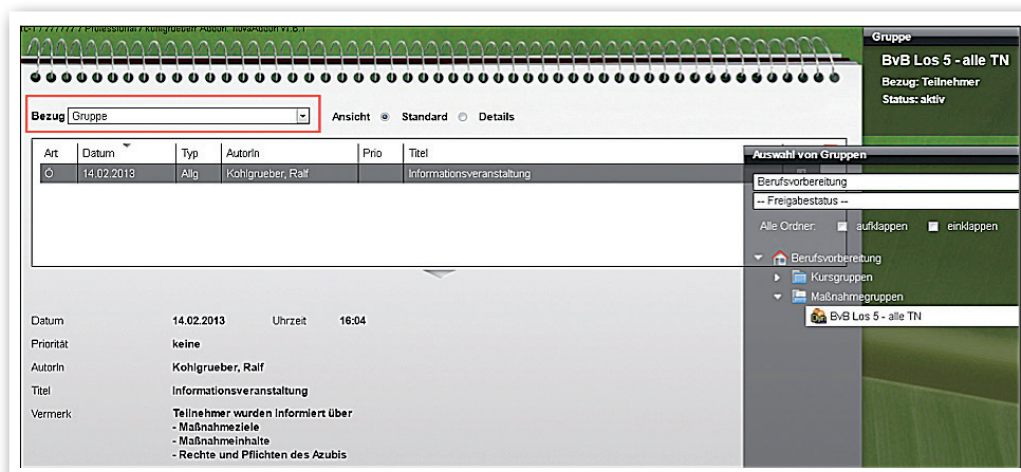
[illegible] / Professional / kohlgrueber Autor: novaAuditor V1.8.1

Bezug Gruppe

Ansicht Standard Details

| Art | Datum | Typ | AutorIn | Prio | Titel |
|---|---|---|---|---|---|
| Ö | 14.02.2013 | Allg | Kohlgrueber, Ralf | | Informationsveranstaltung |

Datum 14.02.2013 Uhrzeit 16:04

Priorität keine

AutorIn Kohlgrueber, Ralf

Titel Informationsveranstaltung

Vermerk Teilnehmer wurden informiert über
- Maßnahmeziele
- Maßnahmeinhalte
- Rechte und Pflichten des Azubis

Gruppe

BvB Los 5 - alle TN

Bezug: Teilnehmer

Status: aktiv

Auswahl von Gruppen

Berufsvorbereitung

-- Freigabestatus --

Alle Ordner: aufklappen einklappen

Berufsvorbereitung

Kursgruppen

Maßnahmegruppen

BvB Los 5 - alle TN